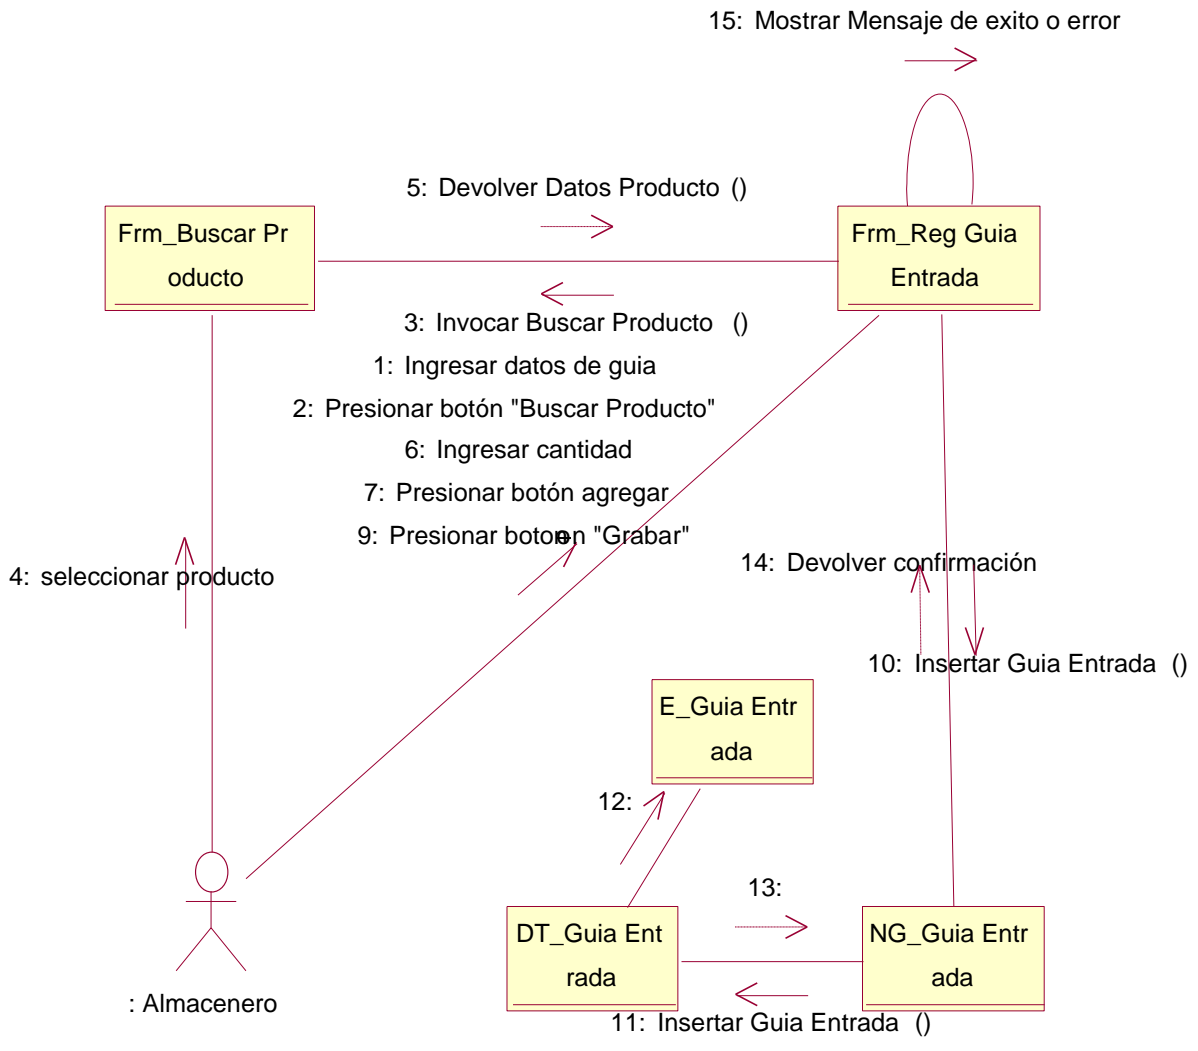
15: Mostrar Mensaje de exito o error

5: Devolver Datos Producto ()

Frm_Buscar Producto

Frm_Reg Guia Entrada

3: Invocar Buscar Producto ()

1: Ingresar datos de guia

2: Presionar botón "Buscar Producto"

6: Ingresar cantidad

7: Presionar botón agregar

9: Presionar botoon "Grabar"

4: seleccionar producto

14: Devolver confirmación

10: Insertar Guia Entrada ()

E_Guia Entrada

12:

13:

DT_Guia Entrada

NG_Guia Entrada

: Almacenero

11: Insertar Guia Entrada ()